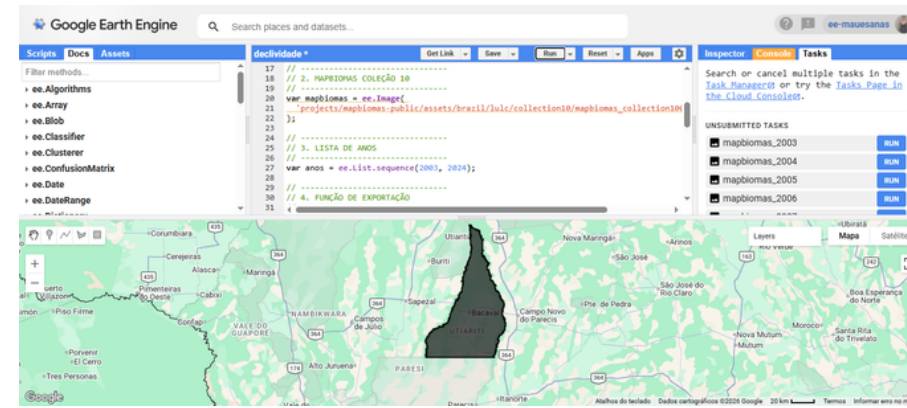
Google Earth Engine

Search places and datasets...

ee-mauesanas

Scripts Docs Assets

Filter methods...

ee.Algorithms
ee.Array
ee.Blob
ee.Classifier
ee.Clusterer
ee.ConfusionMatrix
ee.Date
ee.DateRange

declividade *

Get Link Save Run Reset Apps

17 // ------------------------------
18 // 2. MAPBIOMAS COLEÇÃO 10
19 // ------------------------------
20 var mapbiomas = ee.Image(
21 'projects/mapbiomas-public/assets/brazil/lulc/collection10/mapbiomas_collection10
22 );
23
24 // ------------------------------
25 // 3. LISTA DE ANOS
26 // ------------------------------
27 var anos = ee.List.sequence(2003, 2024);
28
29 // ------------------------------
30 // 4. FUNÇÃO DE EXPORTAÇÃO
31 // ------------------------------

Inspector Console Tasks

Search or cancel multiple tasks in the Task Manager or try the Tasks Page in the Cloud Console.

UNSUBMITTED TASKS

mapbiomas_2003 RUN
mapbiomas_2004 RUN
mapbiomas_2005 RUN
mapbiomas_2006 RUN

Layers Mapa Satélite

Colorado do Oeste, Cerejeiras, Alasca, Maringá, Buriti, Utiariti, Nova Maringá, Arinos, São José, Pimenteiras do Oeste, Cabixi, Sapezal, Bacaval, Campo Novo do Parecis, Pte de Pedra, São José do Rio Claro, Piso Firme, Nambikwara, Campos de Júlio, Utiariti, Vale do Guaporé, Nova Mutum, Santa Rita do Trivelato, Porvenir, El Cerro, Tres Persona, Alto Guaporé, Paresi, Nova Ubiratã, Boa Esperança do Norte

Google

Atalhos do teclado Dados cartográficos ©2026 Google 20 km Termos Informar erro no mapa